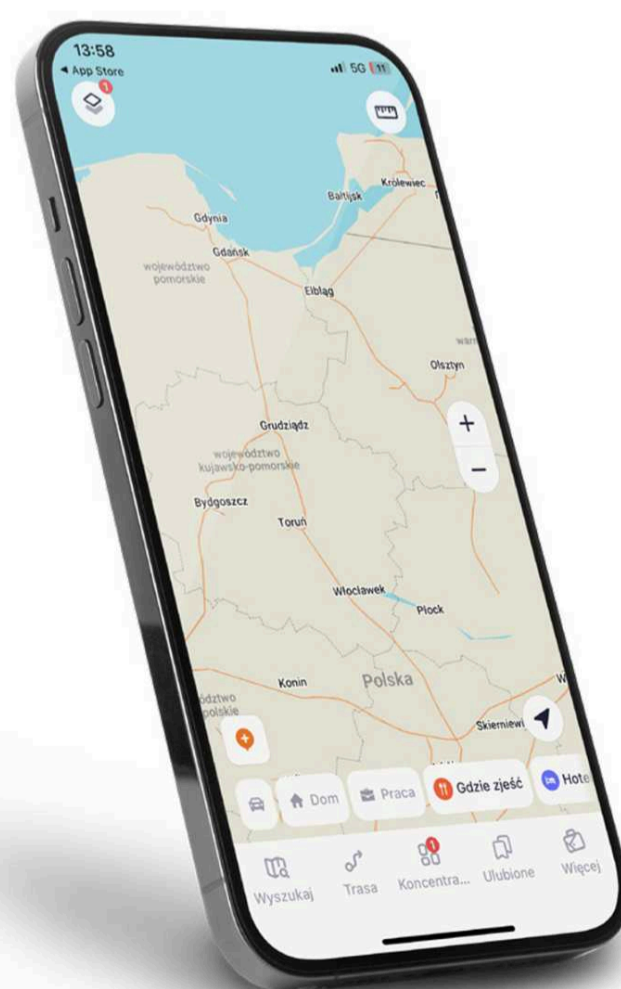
13:58
◂ App Store
5G 11
1
Kroleweic...
Bałtijsk
Gdynia
Gdańsk
województwo pomorskie
Elbląg
war
Olsztyn
+
−
Grudziądz
województwo kujawsko-pomorskie
Bydgoszcz
Toruń
Włocławek
Płock
Konin
Polska
województwo polskie
Skierniewi
Dom
Praca
Gdzie zjeść
Hote
1
Wyszukaj
Trasa
Koncentra...
Ulubione
Więcej